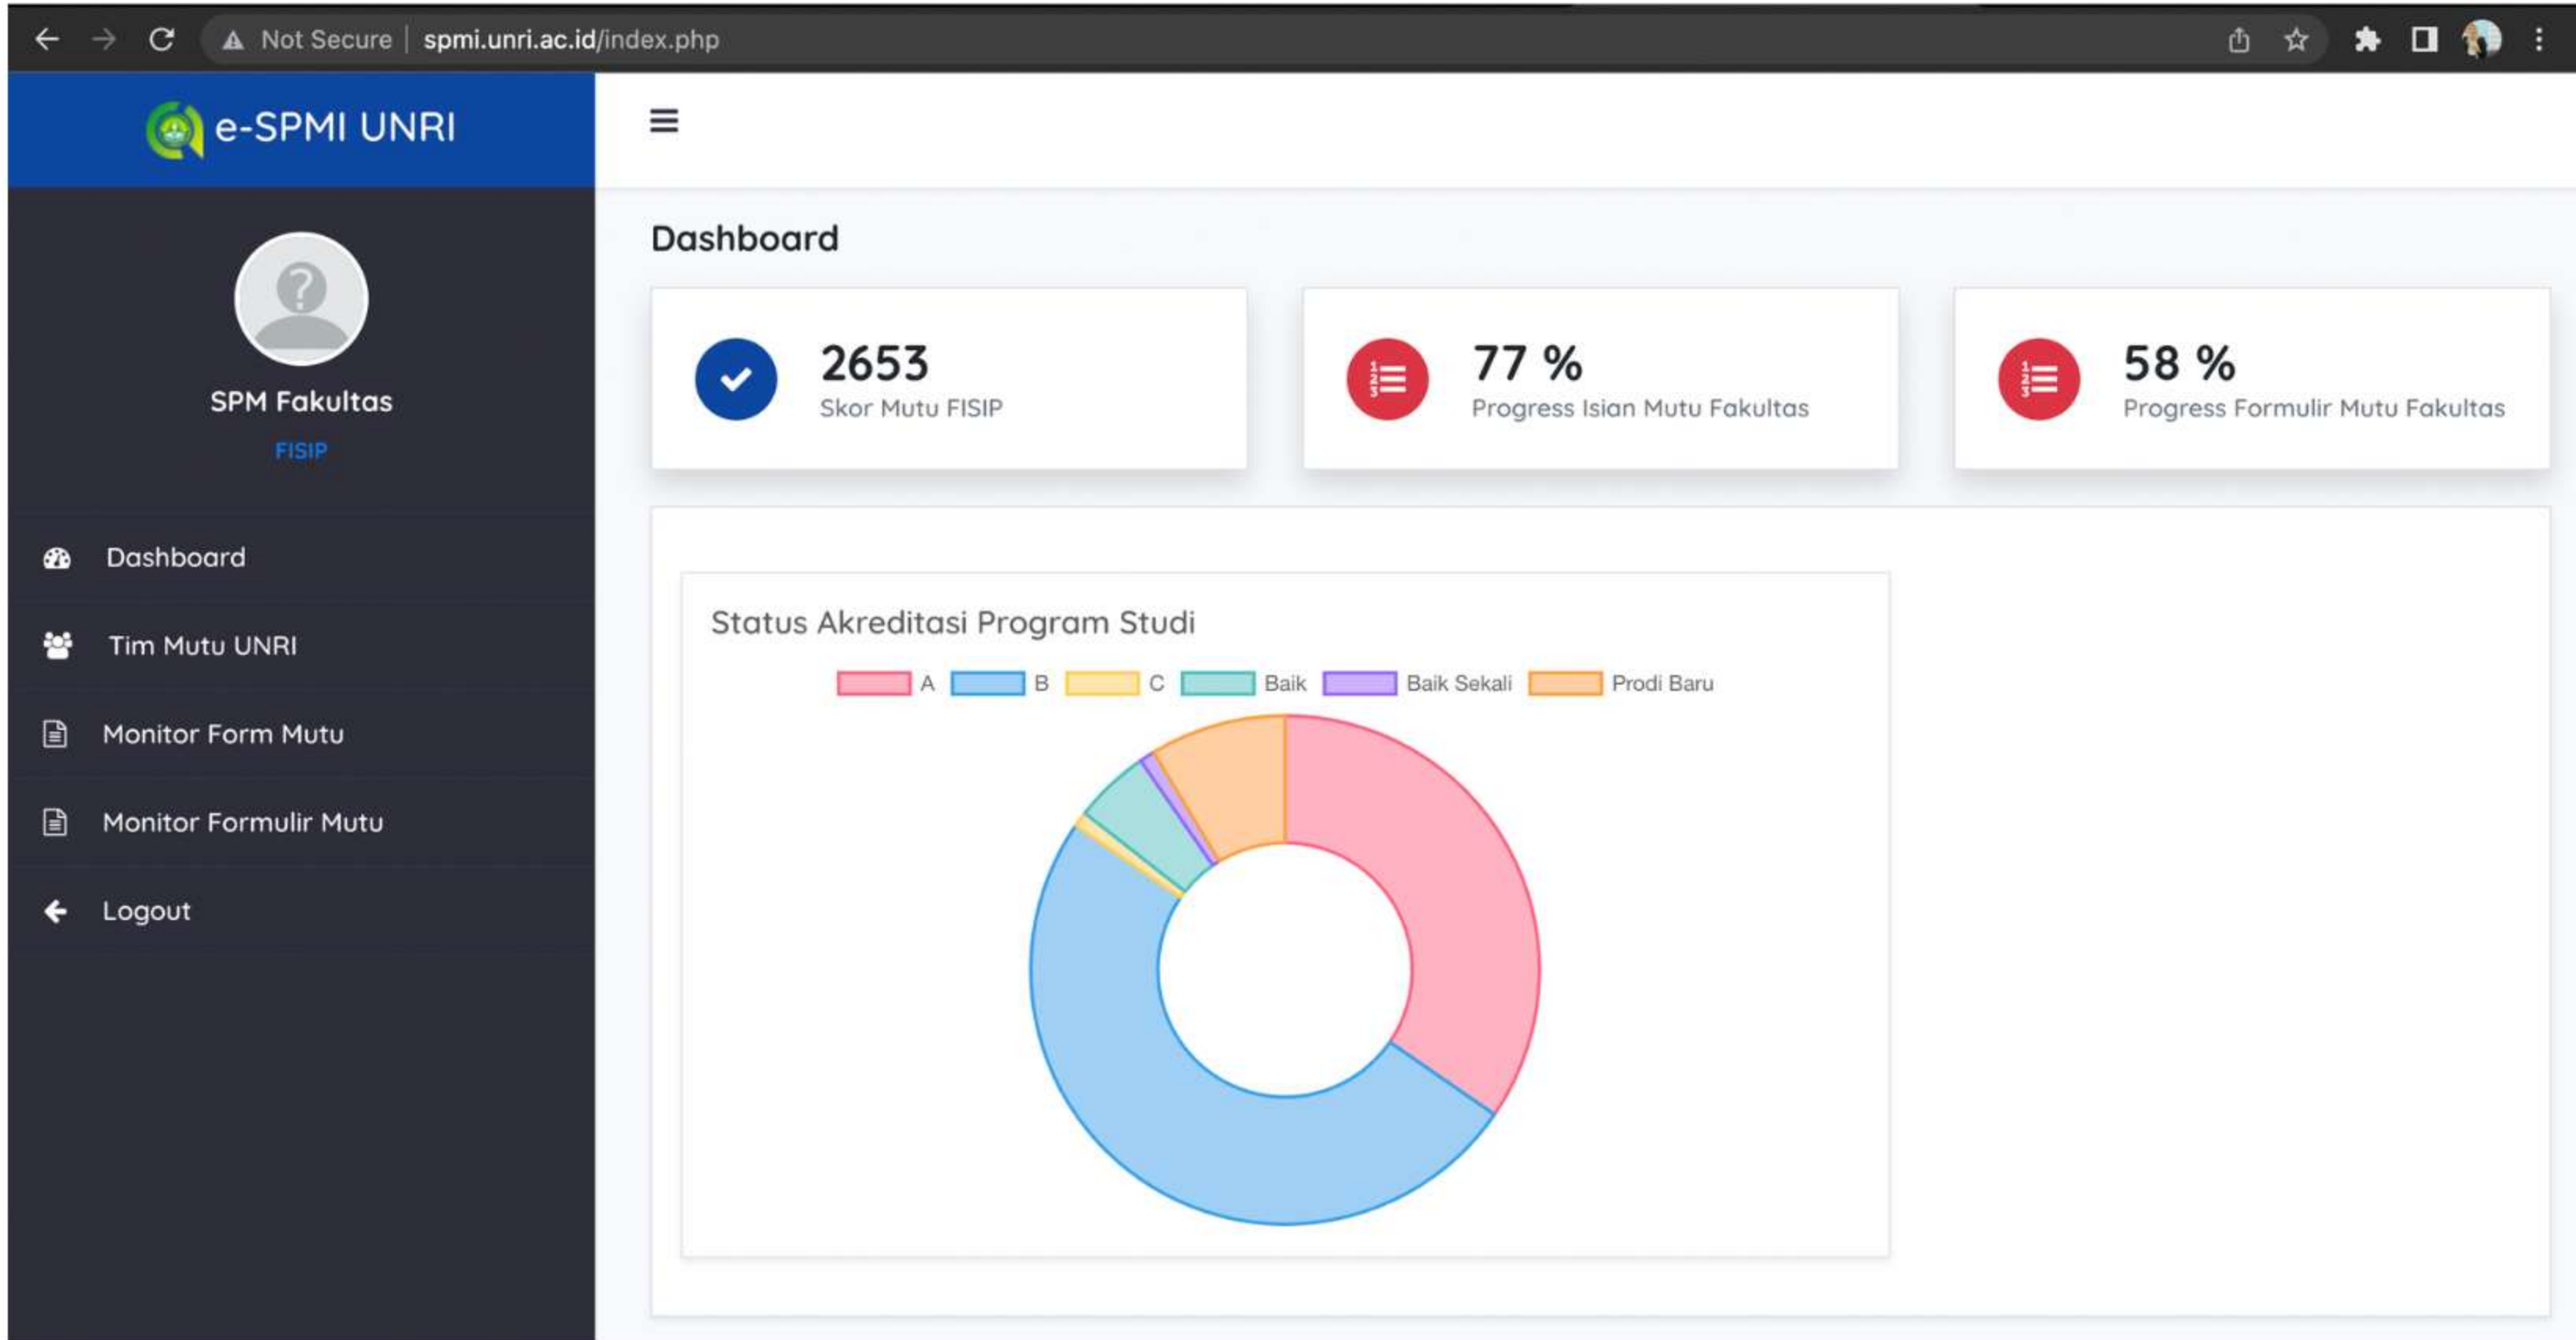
Not Secure | spmi.unri.ac.id/index.php

e-SPMI UNRI

SPM Fakultas

FISIP

Dashboard

Tim Mutu UNRI

Monitor Form Mutu

Monitor Formulir Mutu

Logout

Dashboard

2653
Skor Mutu FISIP

77 %
Progress Isian Mutu Fakultas

58 %
Progress Formulir Mutu Fakultas

Status Akreditasi Program Studi

A B C Baik Baik Sekali Prodi Baru